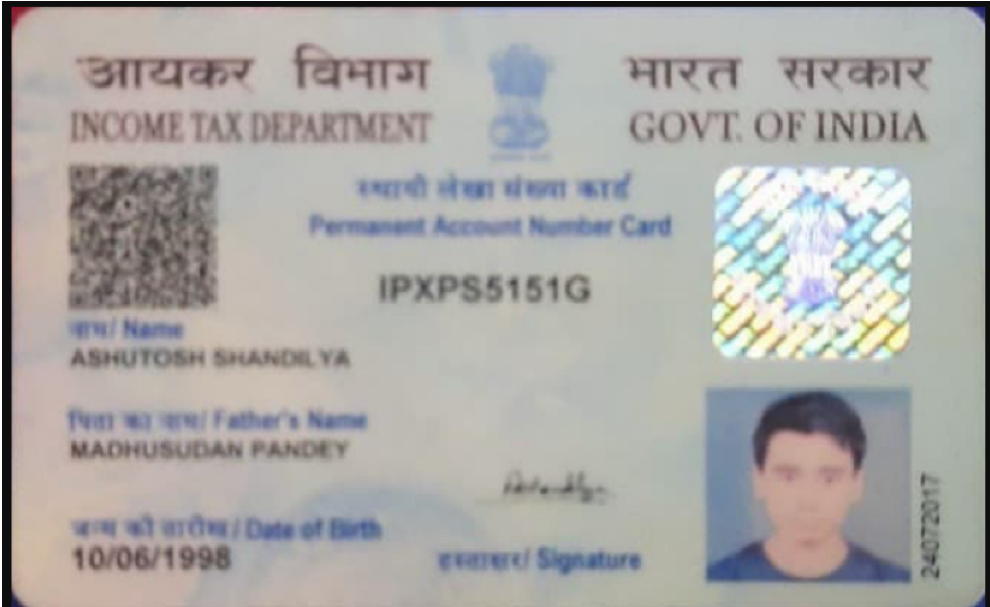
आयकर विभाग
INCOME TAX DEPARTMENT

भारत सरकार
GOVT. OF INDIA

स्थायी लेखा संख्या कार्ड
Permanent Account Number Card

IPXPS5151G

नाम/ Name
ASHUTOSH SHANDILYA

पिता का नाम/ Father's Name
MADHUSUDAN PANDEY

जन्म की तारीख / Date of Birth
10/06/1998

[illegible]

हस्ताक्षर/ Signature

24072017